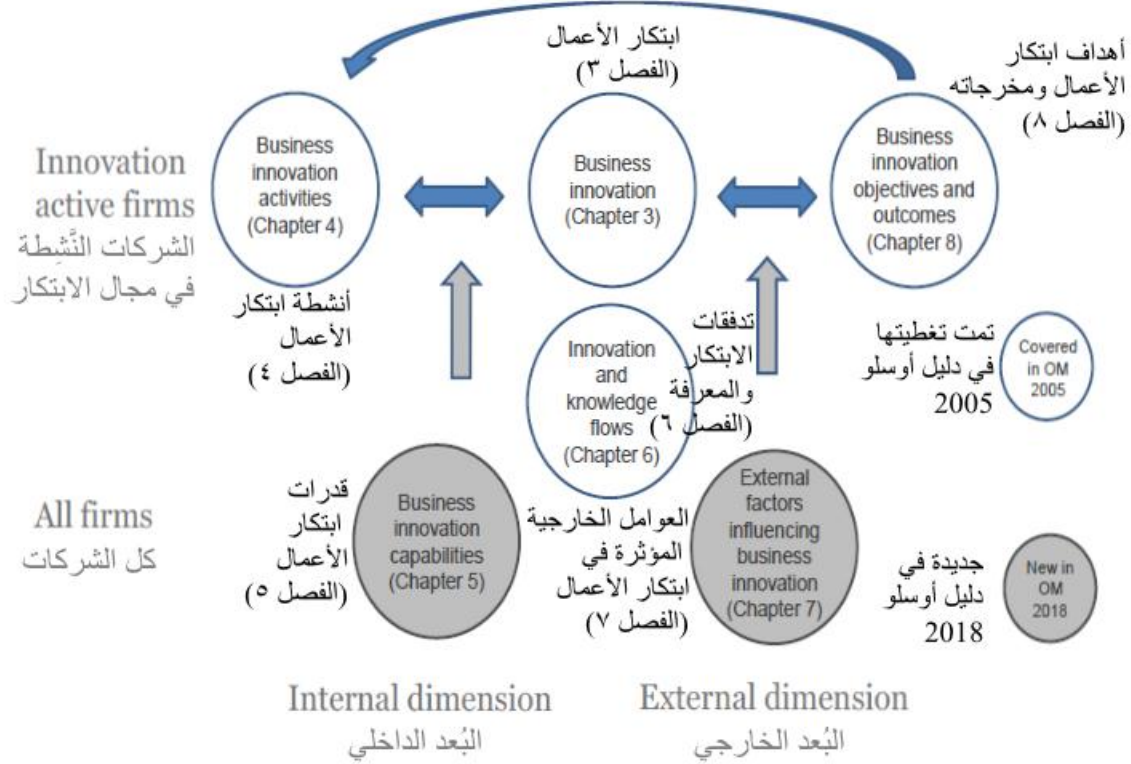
ابتكار الأعمال
(الفصل ٣)

أهداف ابتكار الأعمال ومخرجاته
(الفصل ٨)

Innovation active firms
الشركات النَّشِطة في مجال الابتكار

Business innovation activities (Chapter 4)

Business innovation (Chapter 3)

Business innovation objectives and outcomes (Chapter 8)

أنشطة ابتكار الأعمال
(الفصل ٤)

تدفقات الابتكار والمعرفة
(الفصل ٦)

Innovation and knowledge flows (Chapter 6)

تمت تغطيتها في دليل أوسلو 2005

Covered in OM 2005

All firms
كل الشركات

قدرات ابتكار الأعمال
(الفصل ٥)

Business innovation capabilities (Chapter 5)

العوامل الخارجية المؤثرة في ابتكار الأعمال
(الفصل ٧)

External factors influencing business innovation (Chapter 7)

جديدة في دليل أوسلو 2018

New in OM 2018

Internal dimension
البُعد الداخلي

External dimension
البُعد الخارجي